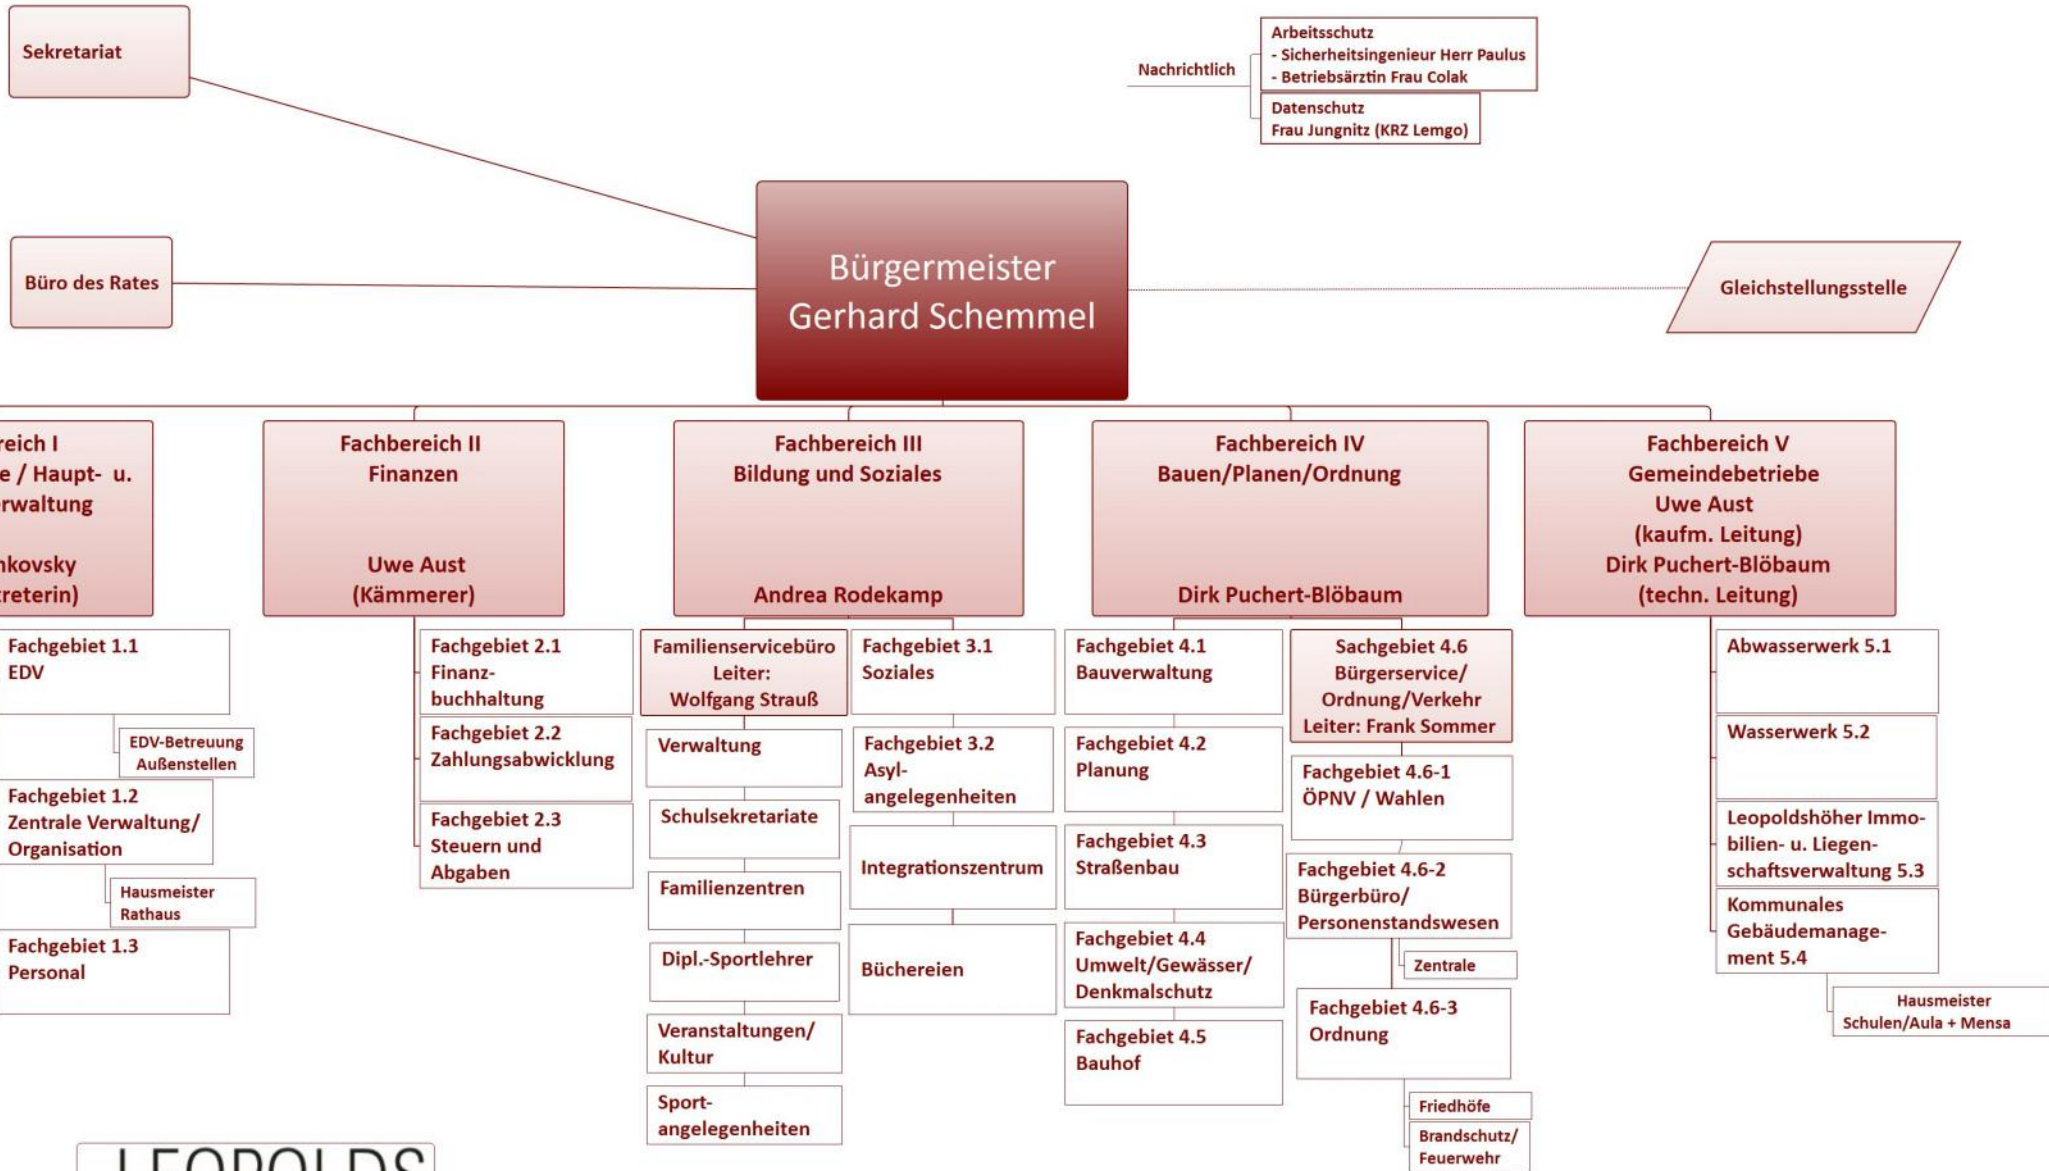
Sekretariat

Nachrichtlich

Arbeitsschutz
- Sicherheitsingenieur Herr Paulus
- Betriebsärztin Frau Colak

Datenschutz
Frau Jungnitz (KRZ Lemgo)

Büro des Rates

Bürgermeister
Gerhard Schemmel

Gleichstellungsstelle

reich I
e / Haupt- u.
rwaltung

nkovsky
reterin)

Fachgebiet 1.1
EDV

EDV-Betreuung
Außenstellen

Fachgebiet 1.2
Zentrale Verwaltung/
Organisation

Hausmeister
Rathaus

Fachgebiet 1.3
Personal

Fachbereich II
Finanzen

Uwe Aust
(Kämmerer)

Fachgebiet 2.1
Finanzbuchhaltung

Fachgebiet 2.2
Zahlungsabwicklung

Fachgebiet 2.3
Steuern und
Abgaben

Fachbereich III
Bildung und Soziales

Andrea Rodekamp

Familienservicebüro
Leiter:
Wolfgang Strauß

Verwaltung

Schulsekretariate

Familienzentren

Dipl.-Sportlehrer

Veranstaltungen/
Kultur

Sportangelegenheiten

Fachgebiet 3.1
Soziales

Fachgebiet 3.2
Asylangelegenheiten

Integrationszentrum

Büchereien

Fachbereich IV
Bauen/Planen/Ordnung

Dirk Puchert-Blöbaum

Fachgebiet 4.1
Bauverwaltung

Fachgebiet 4.2
Planung

Fachgebiet 4.3
Straßenbau

Fachgebiet 4.4
Umwelt/Gewässer/
Denkmalschutz

Fachgebiet 4.5
Bauhof

Sachgebiet 4.6
Bürgerservice/
Ordnung/Verkehr
Leiter: Frank Sommer

Fachgebiet 4.6-1
ÖPNV / Wahlen

Fachgebiet 4.6-2
Bürgerbüro/
Personenstandswesen

Zentrale

Fachgebiet 4.6-3
Ordnung

Friedhöfe

Brandschutz/
Feuerwehr

Fachbereich V
Gemeindebetriebe
Uwe Aust
(kaufm. Leitung)
Dirk Puchert-Blöbaum
(techn. Leitung)

Abwasserwerk 5.1

Wasserwerk 5.2

Leopoldshöher Immobilien- u. Liegenschaftsverwaltung 5.3

Kommunales
Gebäudemanagement 5.4

Hausmeister
Schulen/Aula + Mensa

LEOPOLDS